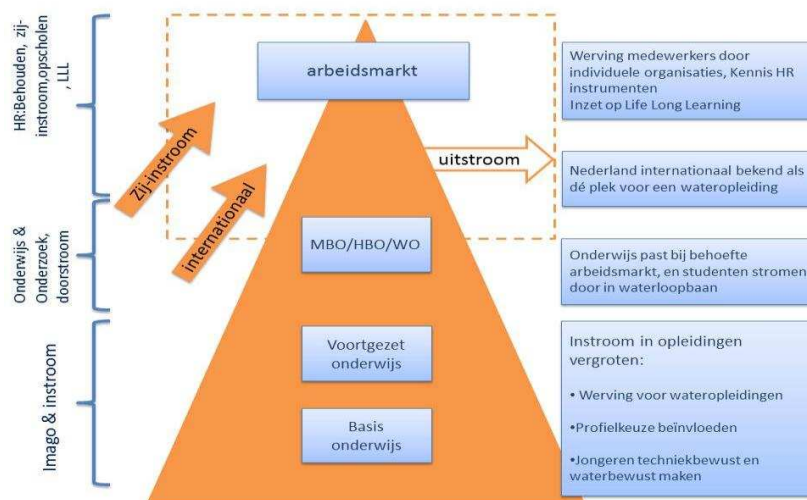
HR:Behouden, zij-instroom,opscholen, LLL

Onderwijs & Onderzoek, doorstroom

Imago & instroom

arbeidsmarkt

Zij-instroom

internationaal

uitstroom

MBO/HBO/WO

Voortgezet onderwijs

Basis onderwijs

Werving medewerkers door individuele organisaties, Kennis HR instrumenten
Inzet op Life Long Learning

Nederland internationaal bekend als dé plek voor een wateropleiding

Onderwijs past bij behoefte arbeidsmarkt, en studenten stromen door in waterloopbaan

Instroom in opleidingen vergroten:

• Werving voor wateropleidingen

•Profielkeuze beïnvloeden

•Jongeren techniekbewust en waterbewust maken